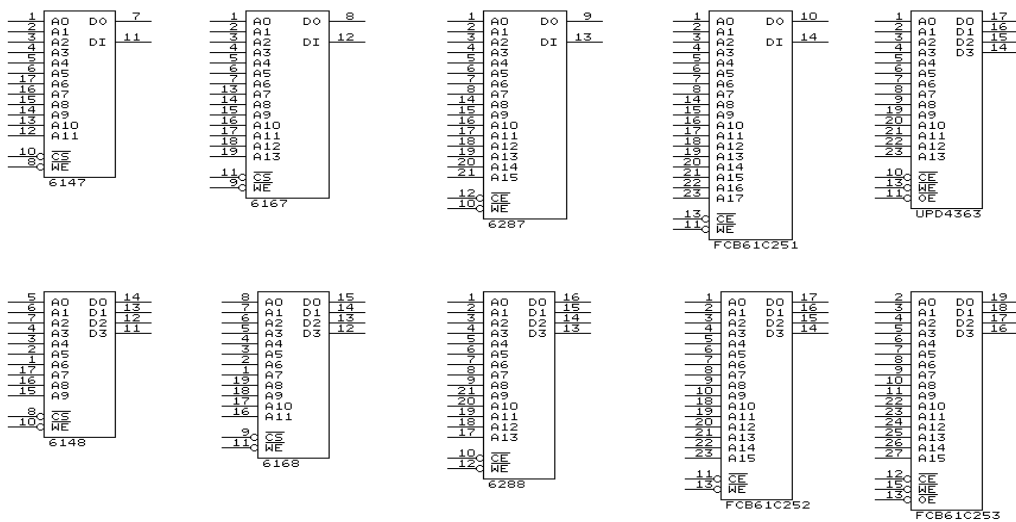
1 A0 DO 7
2 A1 DI 11
3 A2
4 A3
5 A4
6 A5
17 A6
16 A7
15 A8
14 A9
13 A10
12 A11
10 $\overline{CS}$
8 $\overline{WE}$
6147

1 A0 DO 8
2 A1 DI 12
3 A2
4 A3
5 A4
6 A5
7 A6
13 A7
14 A8
15 A9
16 A10
17 A11
18 A12
19 A13
11 $\overline{CS}$
9 $\overline{WE}$
6167

1 A0 DO 9
2 A1 DI 13
3 A2
4 A3
5 A4
6 A5
7 A6
8 A7
14 A8
15 A9
16 A10
17 A11
18 A12
19 A13
20 A14
21 A15
12 $\overline{CE}$
10 $\overline{WE}$
6287

1 A0 DO 10
2 A1 DI 14
3 A2
4 A3
5 A4
6 A5
7 A6
8 A7
14 A8
15 A9
16 A10
17 A11
18 A12
19 A13
20 A14
21 A15
22 A16
23 A17
13 $\overline{CE}$
11 $\overline{WE}$
FCB61C251

1 A0 D0 17
2 A1 D1 16
3 A2 D2 15
4 A3 D3 14
5 A4
6 A5
7 A6
8 A7
9 A8
19 A9
20 A10
21 A11
22 A12
23 A13
10 $\overline{CE}$
13 $\overline{WE}$
11 $\overline{OE}$
UPD4363

5 A0 D0 14
6 A1 D1 13
7 A2 D2 12
4 A3 D3 11
3 A4
2 A5
1 A6
17 A7
16 A8
15 A9
8 $\overline{CS}$
10 $\overline{WE}$
6148

8 A0 D0 15
7 A1 D1 14
6 A2 D2 13
5 A3 D3 12
4 A4
3 A5
2 A6
1 A7
19 A8
18 A9
17 A10
16 A11
9 $\overline{CS}$
11 $\overline{WE}$
6168

1 A0 D0 16
2 A1 D1 15
3 A2 D2 14
4 A3 D3 13
5 A4
6 A5
7 A6
8 A7
9 A8
21 A9
20 A10
19 A11
18 A12
17 A13
10 $\overline{CE}$
12 $\overline{WE}$
6288

1 A0 D0 17
2 A1 D1 16
3 A2 D2 15
4 A3 D3 14
5 A4
6 A5
7 A6
8 A7
9 A8
10 A9
18 A10
19 A11
20 A12
21 A13
22 A14
23 A15
11 $\overline{CE}$
13 $\overline{WE}$
FCB61C252

2 A0 D0 19
3 A1 D1 18
4 A2 D2 17
5 A3 D3 16
6 A4
7 A5
8 A6
9 A7
10 A8
1 A9
22 A10
23 A11
24 A12
25 A13
26 A14
27 A15
12 $\overline{CE}$
15 $\overline{WE}$
13 $\overline{OE}$
FCB61C253